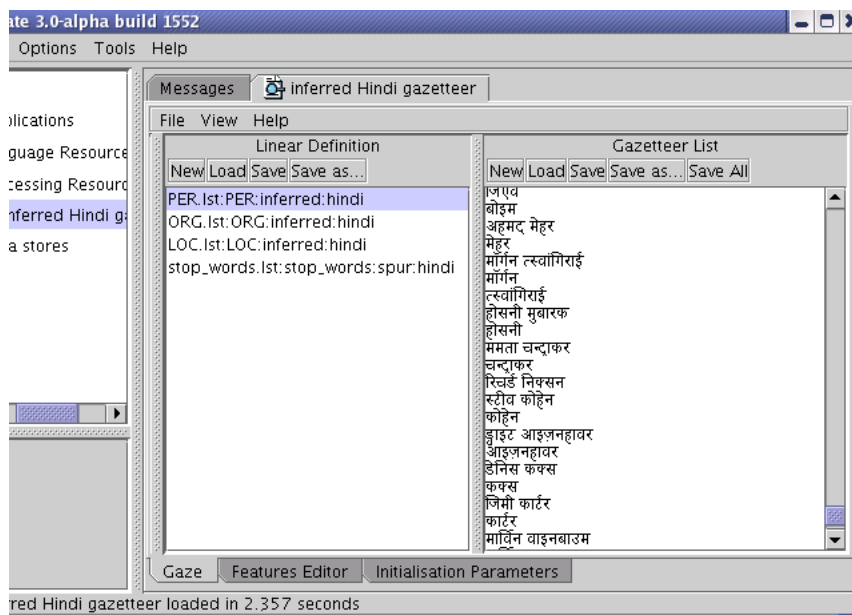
ate 3.0-alpha build 1552

Options Tools Help

plications
guage Resource
cessing Resourc
nferred Hindi ga
a stores

Messages | inferred Hindi gazetteer

File View Help

Linear Definition

New Load Save Save as...

PER.lst:PER:inferred:hindi
ORG.lst:ORG:inferred:hindi
LOC.lst:LOC:inferred:hindi
stop_words.lst:stop_words:spur:hindi

Gazetteer List

New Load Save Save as... Save All

जिएव
बोइम
अहमद मेहर
मेहर
मॉर्गन त्स्वांगिराई
मॉर्गन
त्स्वांगिराई
होसनी मुबारक
होसनी
ममता चन्द्राकर
चन्द्राकर
रिचर्ड निक्सन
स्टीव कोहेन
कोहेन
ड्वाइट आइज़नहावर
आइज़नहावर
डेनिस कक्स
कक्स
जिमी कार्टर
कार्टर
मार्विन वाइनबाउम

Gaze | Features Editor | Initialisation Parameters

red Hindi gazetteer loaded in 2.357 seconds